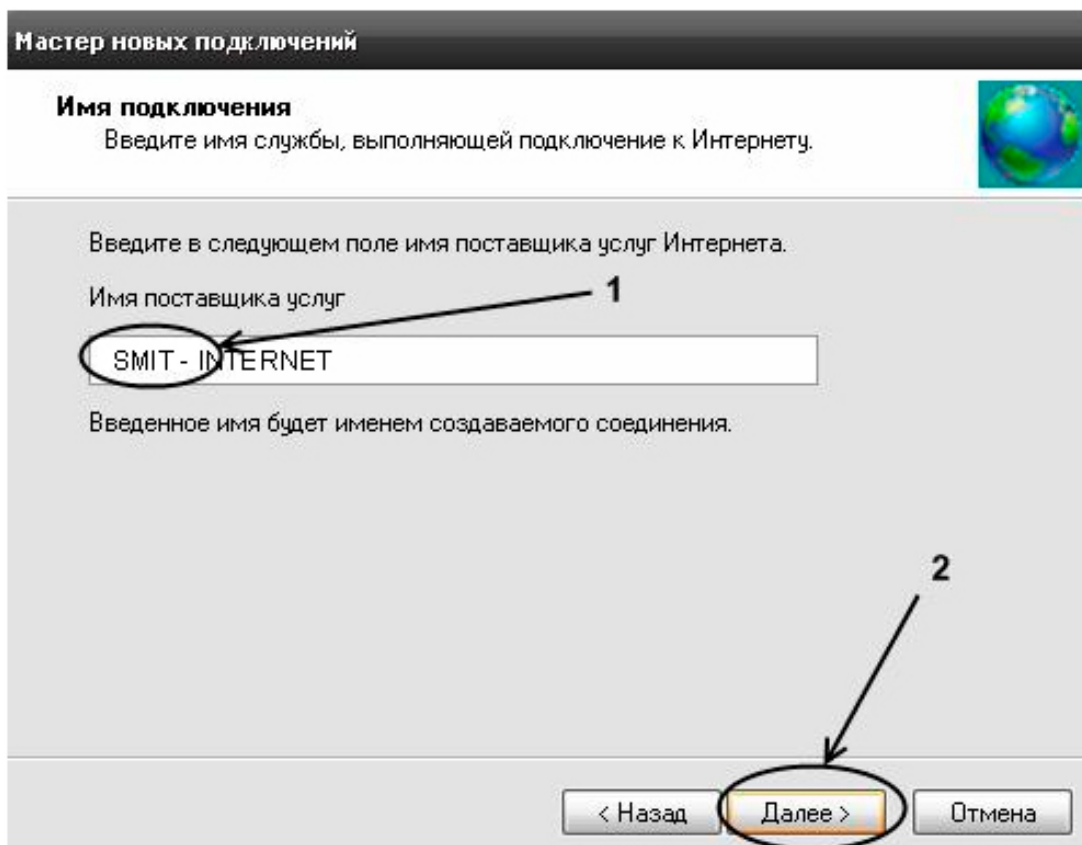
Мастер новых подключений

Имя подключения
Введите имя службы, выполняющей подключение к Интернету.

Введите в следующем поле имя поставщика услуг Интернета.

Имя поставщика услуг

1

SMIT - INTERNET

Введенное имя будет именем создаваемого соединения.

2

< Назад
Далее >
Отмена